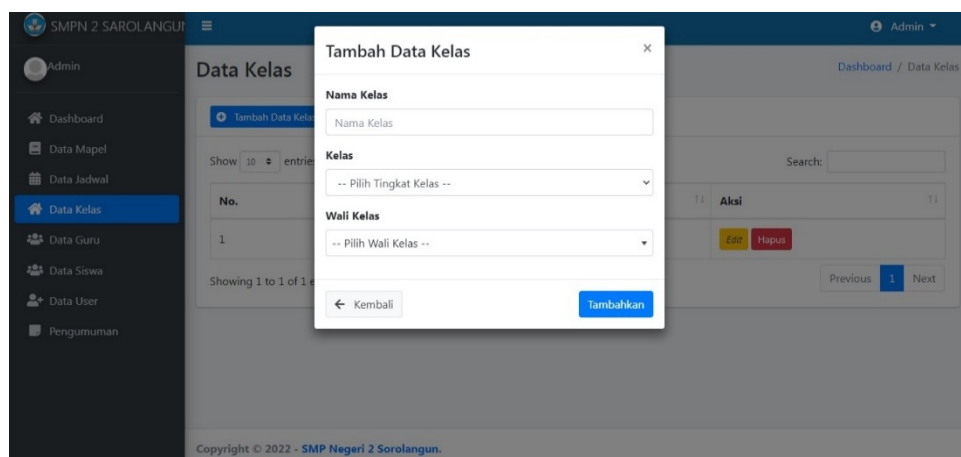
SMPN 2 SAROLANGUI

Admin

Admin

Dashboard
Data Mapel
Data Jadwal
Data Kelas
Data Guru
Data Siswa
Data User
Pengumuman

Data Kelas

Dashboard / Data Kelas

Tambah Data Kelas

Show 10 entries

Search:

No.

Aksi

1

Edit Hapus

Showing 1 to 1 of 1 e

Previous 1 Next

Tambah Data Kelas

×

Nama Kelas

Nama Kelas

Kelas

-- Pilih Tingkat Kelas --

Wali Kelas

-- Pilih Wali Kelas --

← Kembali

Tambahkan

Copyright © 2022 - SMP Negeri 2 Sorolangun.